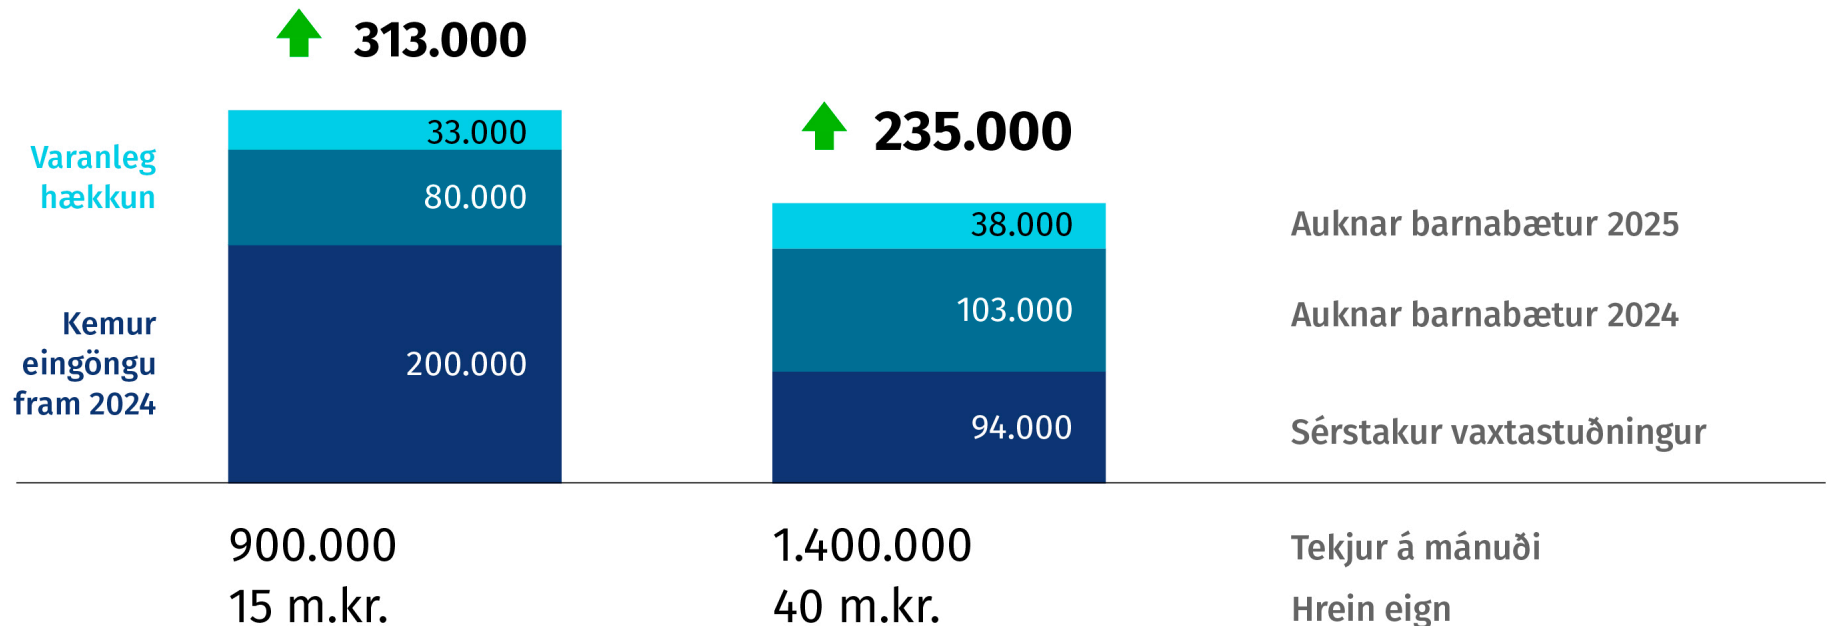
313.000

Varanleg hækkun

33.000

80.000

Kemur eingöngu fram 2024

200.000

235.000

38.000

103.000

94.000

Auknar barnabætur 2025

Auknar barnabætur 2024

Sérstakur vaxtastuðningur

900.000
15 m.kr.

1.400.000
40 m.kr.

Tekjur á mánuði
Hrein eign